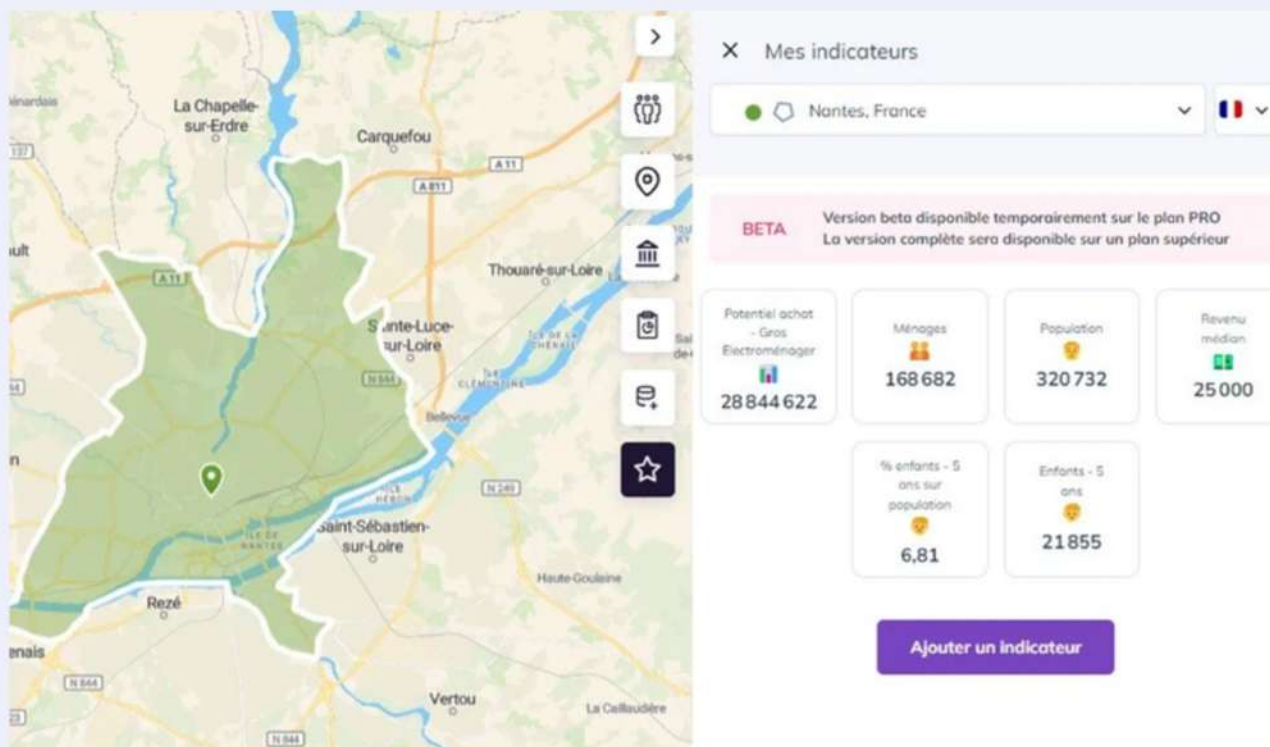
La Chapelle-sur-Erdre
Carquefou
A 11
A 811
A 11
Thouaré-sur-Loire
Sainte-Luce-sur-Loire
N 844
Bellevue
N 249
Saint-Sébastien-sur-Loire
Haute-Goulaine
Rezé
N 844
Vertou
La Caillaudière
N 844

Mes indicateurs
Nantes, France

BETA
Version beta disponible temporairement sur le plan PRO
La version complète sera disponible sur un plan supérieur

| Potentiel achat - Gros Electroménager | Ménages | Population | Revenu médian |
|---|---|---|---|
| 28 844 622 | 168 682 | 320 732 | 25 000 |

| % enfants - 5 ans sur population | Enfants - 5 ans |
|---|---|
| 6,81 | 21 855 |

Ajouter un indicateur